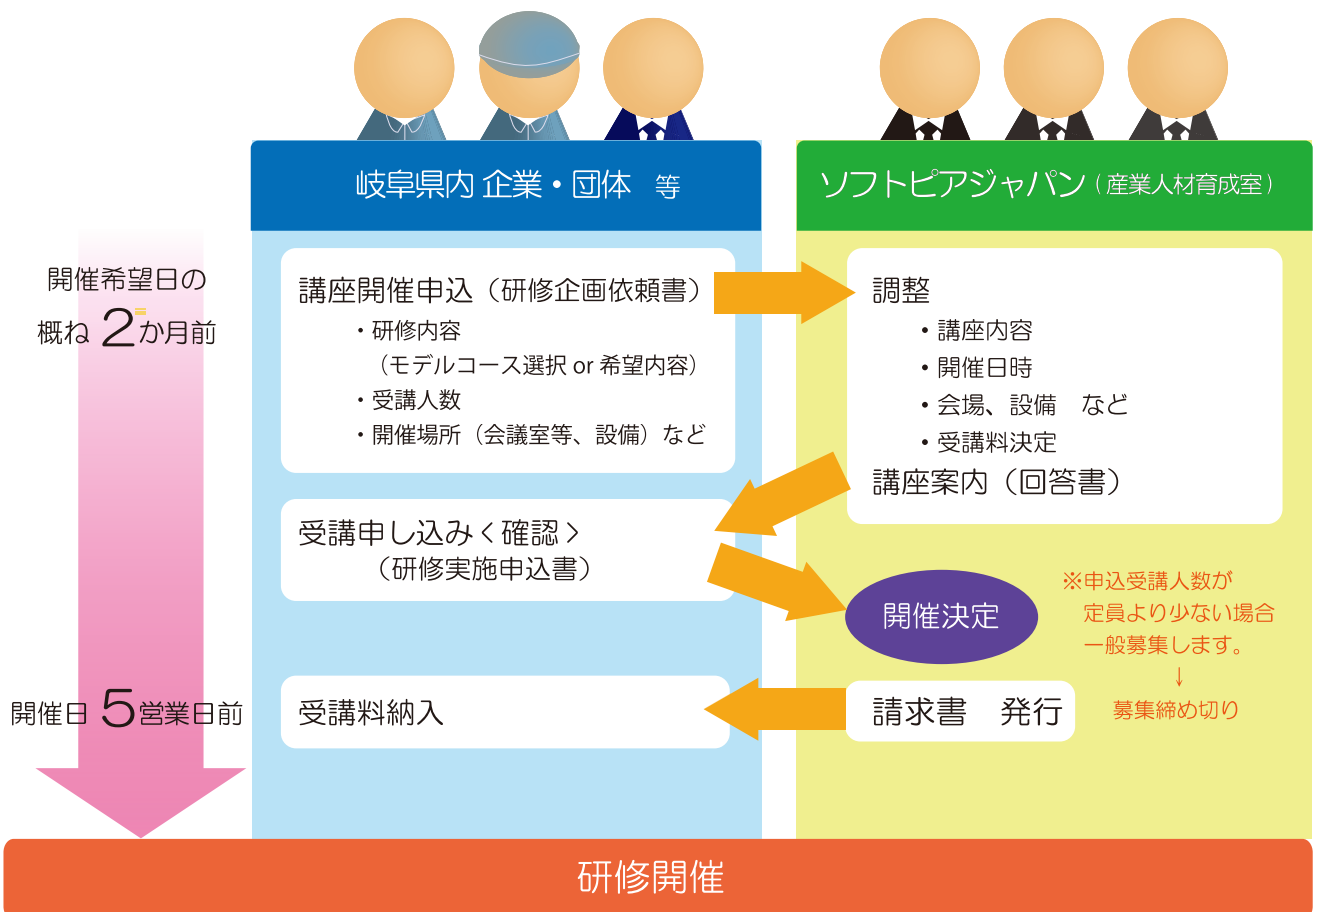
岐阜県内 企業・団体　等

ソフトピアジャパン（産業人材育成室）

開催希望日の概ね 2か月前

講座開催申込（研修企画依頼書）
・研修内容
（モデルコース選択 or 希望内容）
・受講人数
・開催場所（会議室等、設備）など

調整
・講座内容
・開催日時
・会場、設備　など
・受講料決定
講座案内（回答書）

受講申し込み＜確認＞
（研修実施申込書）

開催決定

※申込受講人数が
定員より少ない場合
一般募集します。
↓
募集締め切り

開催日 5営業日前

受講料納入

請求書　発行

研修開催